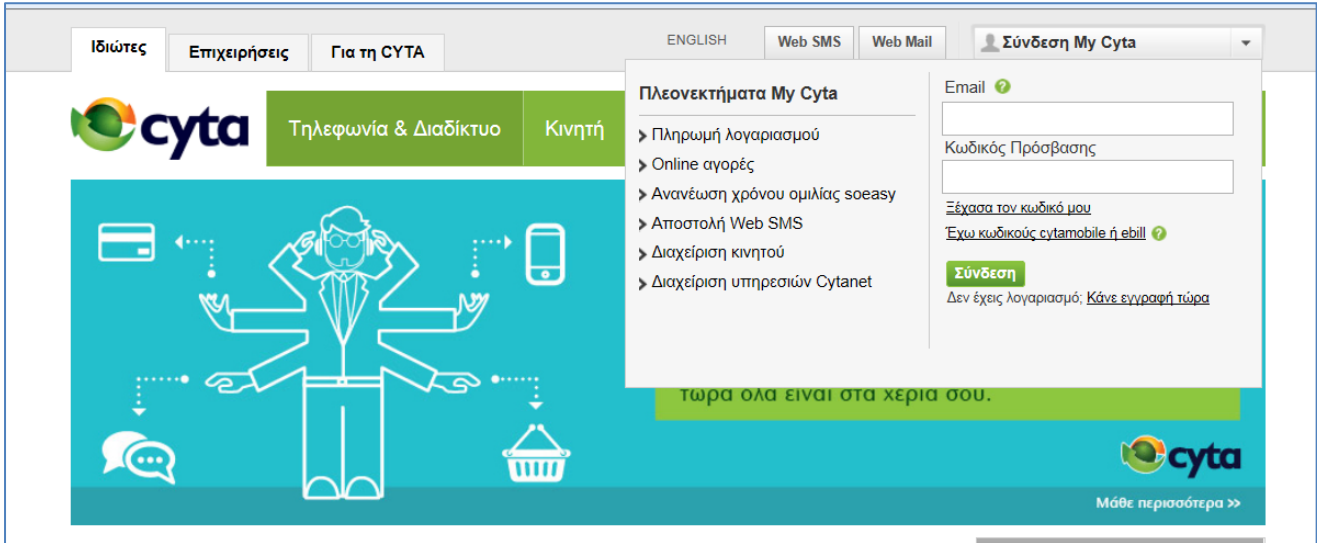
Ιδιώτες | Επιχειρήσεις | Για τη CYTA

ENGLISH | Web SMS | Web Mail | Σύνδεση My Cyta

cyta

Τηλεφωνία & Διαδίκτυο | Κινητή

Πλεονεκτήματα My Cyta

Πληρωμή λογαριασμού

Online αγορές

Ανανέωση χρόνου ομιλίας soeasy

Αποστολή Web SMS

Διαχείριση κινητού

Διαχείριση υπηρεσιών Cytanet

Email

Κωδικός Πρόσβασης

Ξέχασα τον κωδικό μου

Έχω κωδικούς cytamobile ή ebill

Σύνδεση

Δεν έχεις λογαριασμό; Κάνε εγγραφή τώρα

τώρα όλα είναι στα χέρια σου.

cyta

Μάθε περισσότερα >>